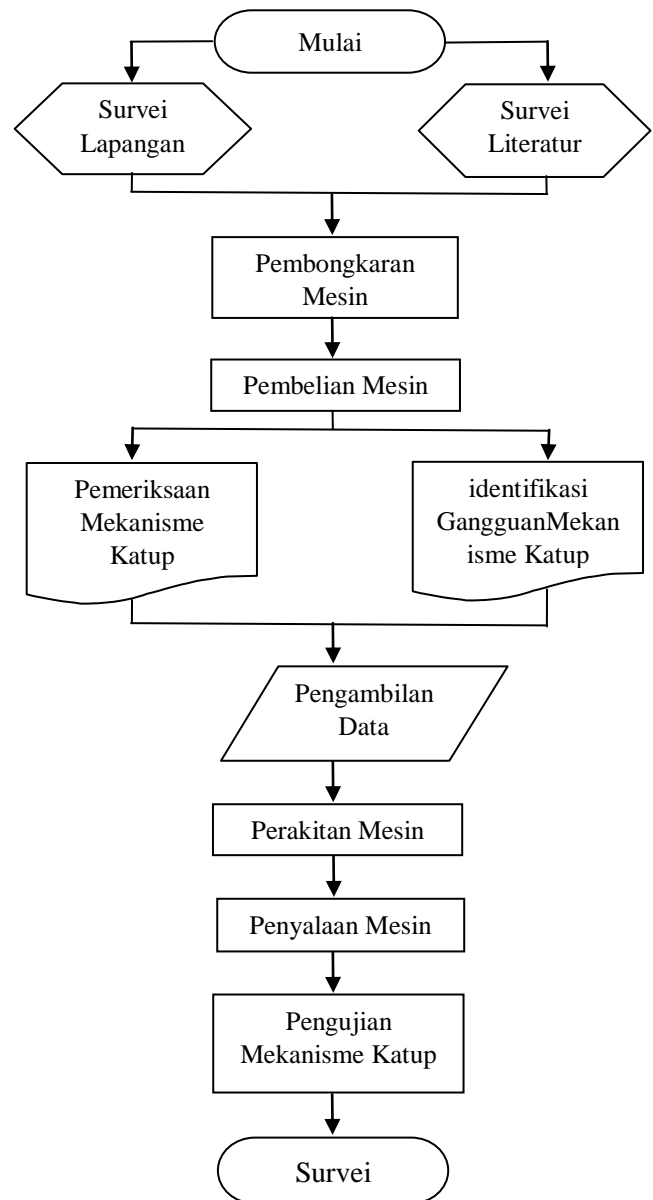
Mulai

Survei Lapangan

Survei Literatur

Pembongkaran Mesin

Pembelian Mesin

Pemeriksaan Mekanisme Katup

identifikasi GangguanMekan isme Katup

Pengambilan Data

Perakitan Mesin

Penyalaan Mesin

Pengujian Mekanisme Katup

Survei